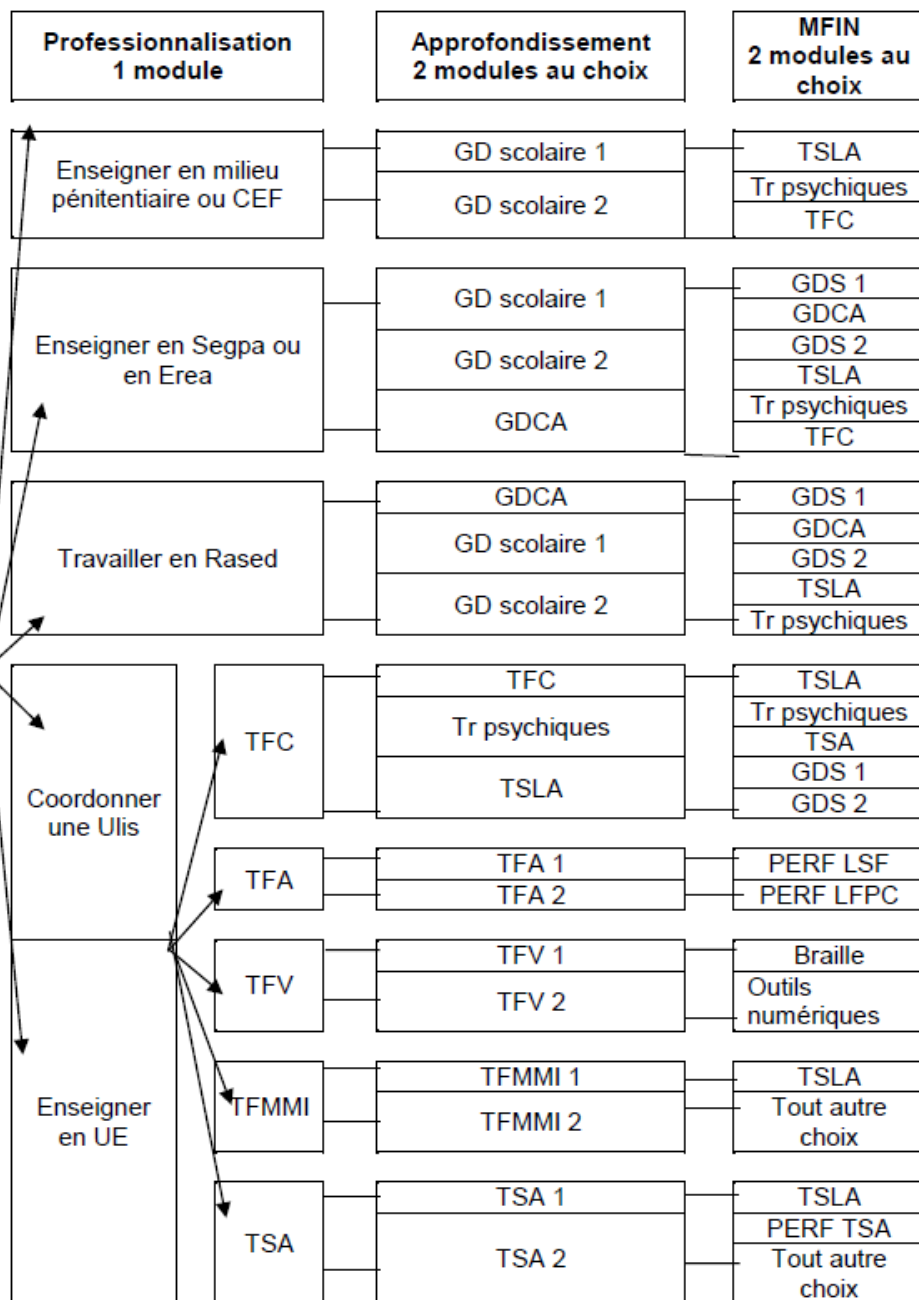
Professionnalisation 1 module

Approfondissement 2 modules au choix

MFIN 2 modules au choix

Enseigner en milieu pénitentiaire ou CEF

GD scolaire 1
GD scolaire 2

TSLA
Tr psychiques
TFC

Enseigner en Segpa ou en Erea

GD scolaire 1
GD scolaire 2
GDCA

GDS 1
GDCA
GDS 2
TSLA
Tr psychiques
TFC

Travailler en Rased

GDCA
GD scolaire 1
GD scolaire 2

GDS 1
GDCA
GDS 2
TSLA
Tr psychiques

Coordonner une Ulis

Enseigner en UE

TFC

TFC
Tr psychiques
TSLA

TSLA
Tr psychiques
TSA
GDS 1
GDS 2

TFA

TFA 1
TFA 2

PERF LSF
PERF LFPC

TFV

TFV 1
TFV 2

Braille
Outils numériques

TFMMI

TFMMI 1
TFMMI 2

TSLA
Tout autre choix

TSA

TSA 1
TSA 2

TSLA
PERF TSA
Tout autre choix